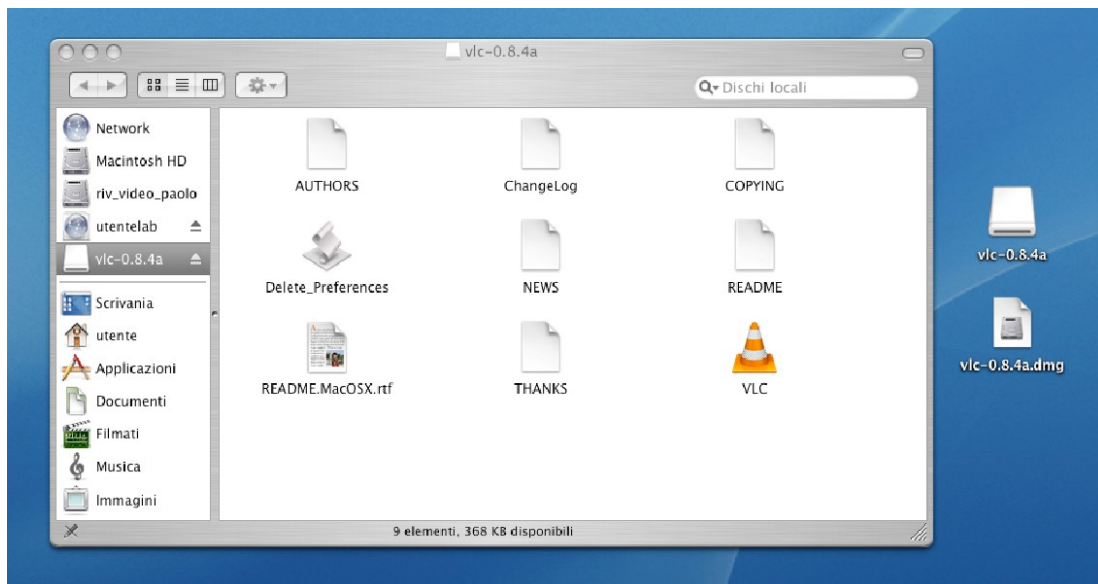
vlc-0.8.4a

Dischi locali

Network
Macintosh HD
riv_video_paolo
utentelab
vlc-0.8.4a
Scrivania
utente
Applicazioni
Documenti
Filmati
Musica
Immagini

AUTHORS
ChangeLog
COPYING
Delete_Preferences
NEWS
README
README.MacOSX.rtf
THANKS
VLC

9 elementi, 368 KB disponibili

vlc-0.8.4a
vlc-0.8.4a.dmg